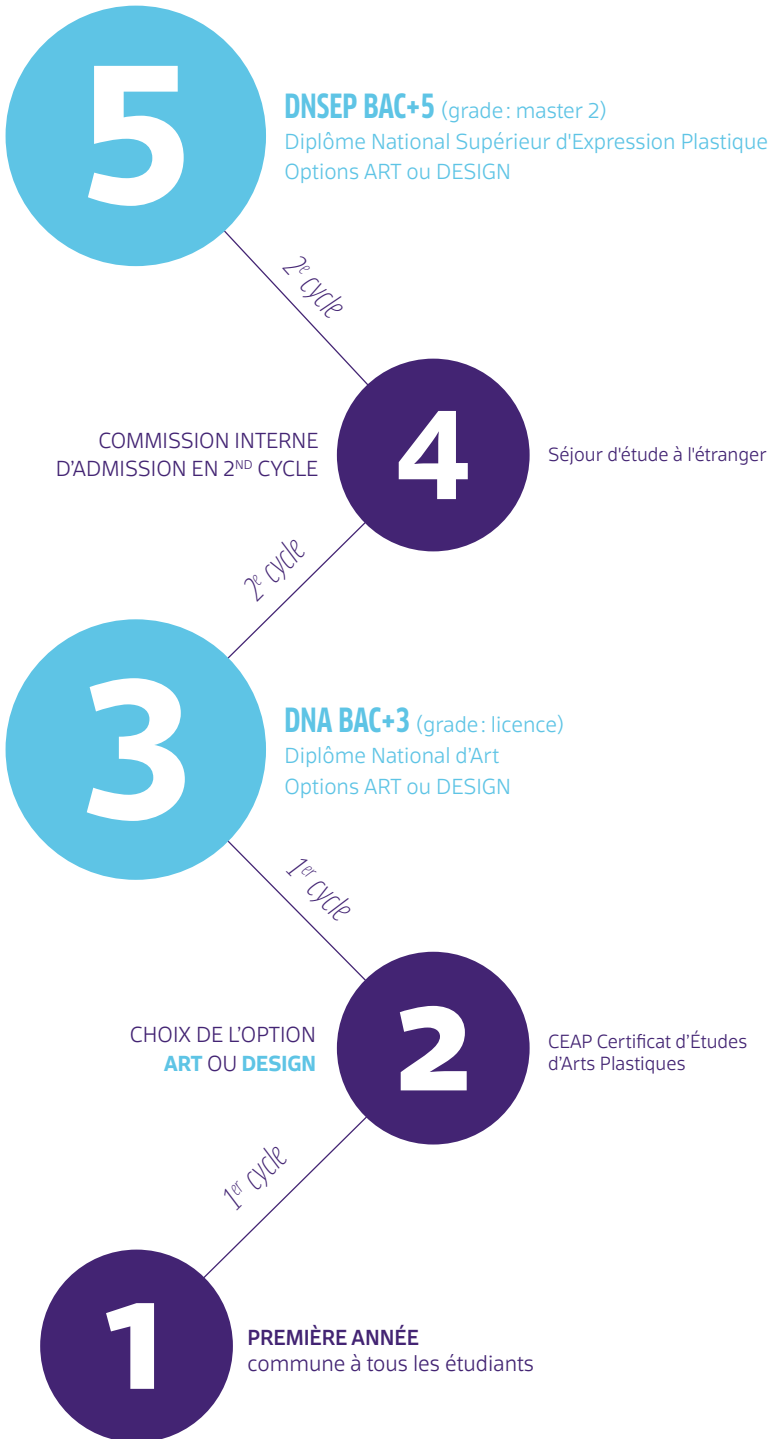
5

DNSEP BAC+5 (grade : master 2)
Diplôme National Supérieur d'Expression Plastique
Options ART ou DESIGN

2$^{e}$ cycle

COMMISSION INTERNE
D'ADMISSION EN 2$^{ND}$ CYCLE

4

Séjour d'étude à l'étranger

2$^{e}$ cycle

3

DNA BAC+3 (grade : licence)
Diplôme National d'Art
Options ART ou DESIGN

1$^{er}$ cycle

CHOIX DE L'OPTION
ART OU DESIGN

2

CEAP Certificat d'Études
d'Arts Plastiques

1$^{er}$ cycle

1

PREMIÈRE ANNÉE
commune à tous les étudiants